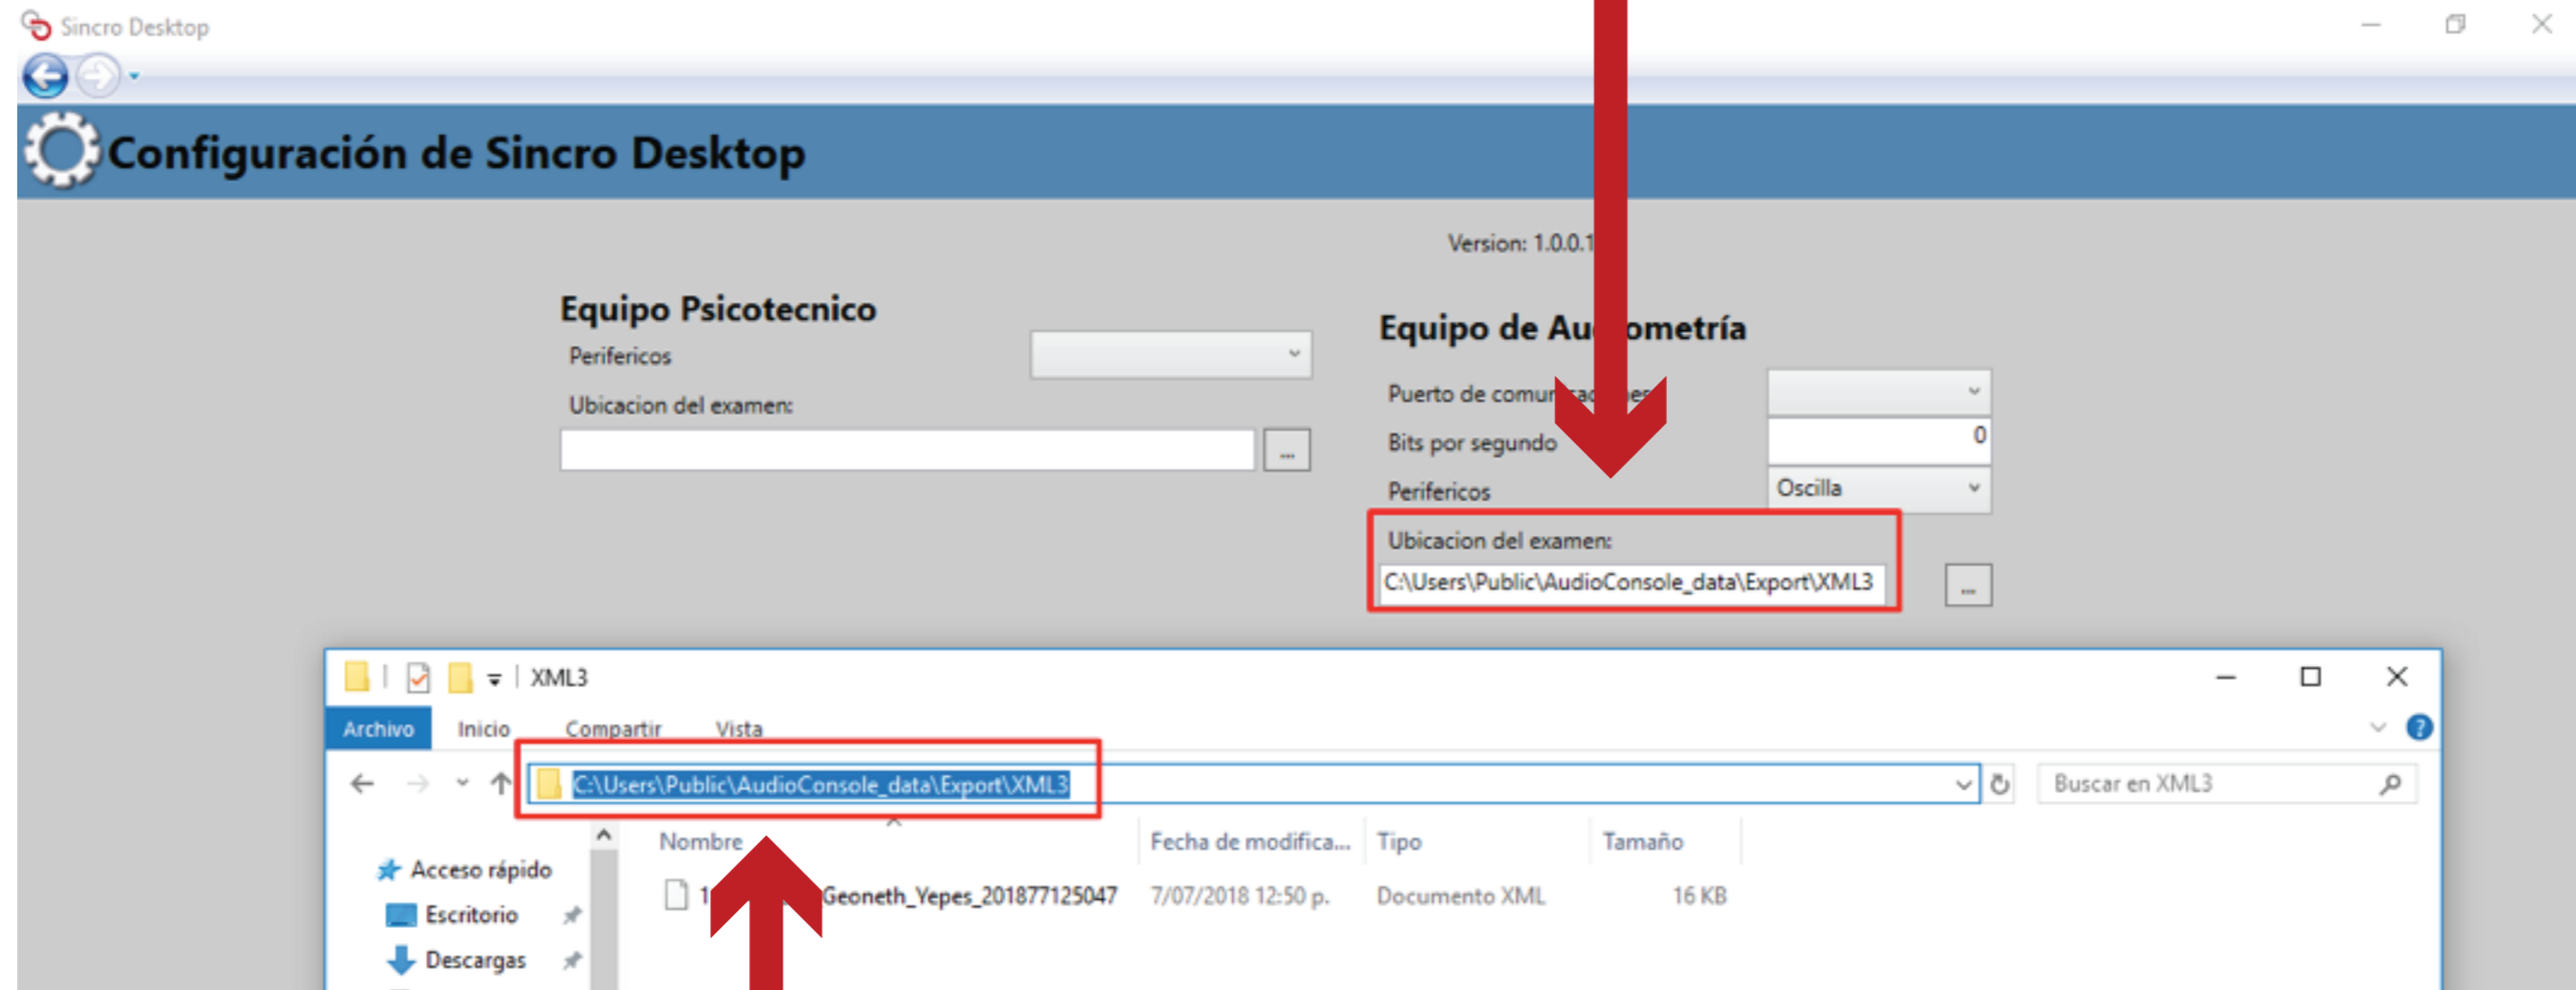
Sincro Desktop

Configuración de Sincro Desktop

Version: 1.0.0.1

Equipo Psicotecnico

Perifericos

Ubicacion del examen:

...

Equipo de Au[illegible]ometría

Puerto de comu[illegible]

Bits por segundo

0

Perifericos

Oscilla

Ubicacion del examen:

C:\Users\Public\AudioConsole_data\Export\XML3

...

XML3

Archivo Inicio Compartir Vista

C:\Users\Public\AudioConsole_data\Export\XML3

Buscar en XML3

Acceso rápido

Escritorio

Descargas

| Nombre | Fecha de modifica... | Tipo | Tamaño |
|---|---|---|---|
| 1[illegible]Geoneth_Yepes_201877125047 | 7/07/2018 12:50 p. | Documento XML | 16 KB |